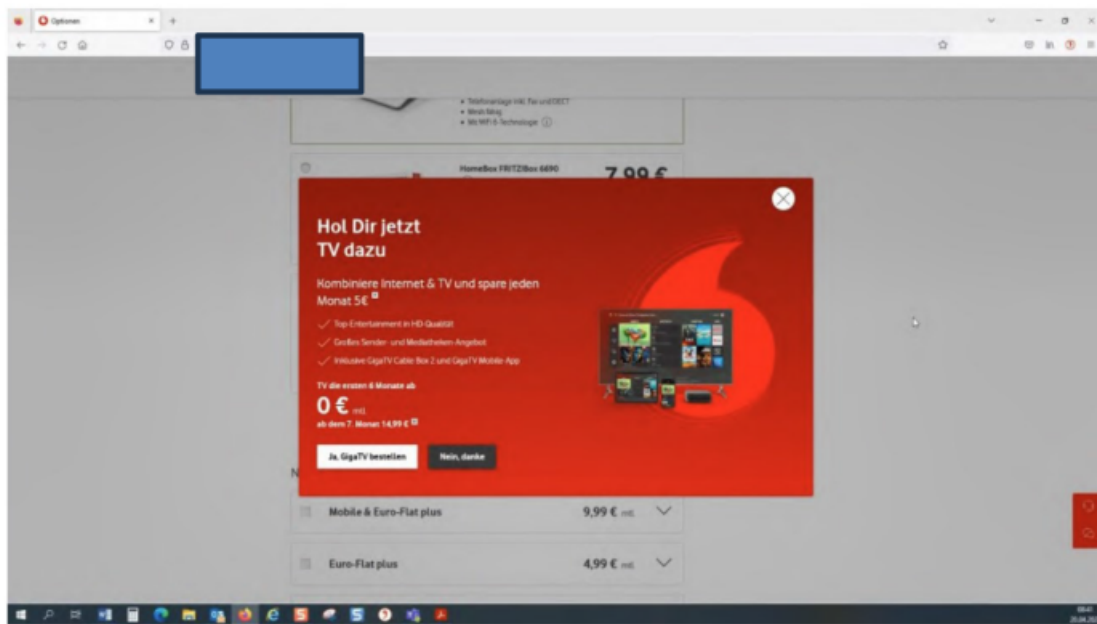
Optionen

• Telefonanlage inkl. Fax und DECT
• Mesh-Wlan
• Mit WiFi 6-Technologie

HomeBox FRITZ!Box 6690

7,99 €

Hol Dir jetzt TV dazu

Kombiniere Internet & TV und spare jeden Monat 5€

Top-Entertainment in HD-Qualität
Großes Sender- und Mediatheken-Angebot
Inklusive GigaTV Cable Box 2 und GigaTV Mobile-App

TV die ersten 6 Monate ab

0 € mtl.

ab dem 7. Monat 14,99 €

Ja, GigaTV bestellen

Nein, danke

Mobile & Euro-Flat plus

9,99 € mtl.

Euro-Flat plus

4,99 € mtl.